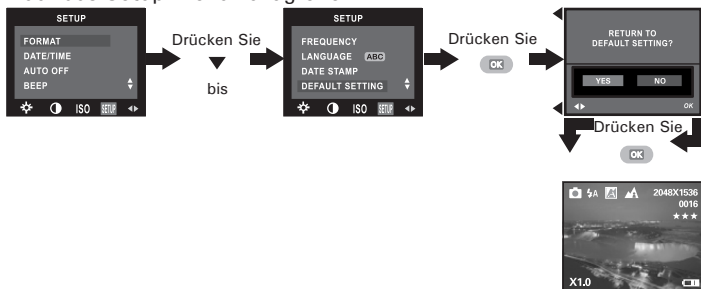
SETUP
FORMAT
DATE/TIME
AUTO OFF
BEEP
ISO SETUP

Drücken Sie
bis

SETUP
FREQUENCY
LANGUAGE ABC
DATE STAMP
DEFAULT SETTING
ISO SETUP

Drücken Sie
OK

RETURN TO DEFAULT SETTING?
YES NO
OK

Drücken Sie
OK

2048X1536
0016
★★★
X1.0